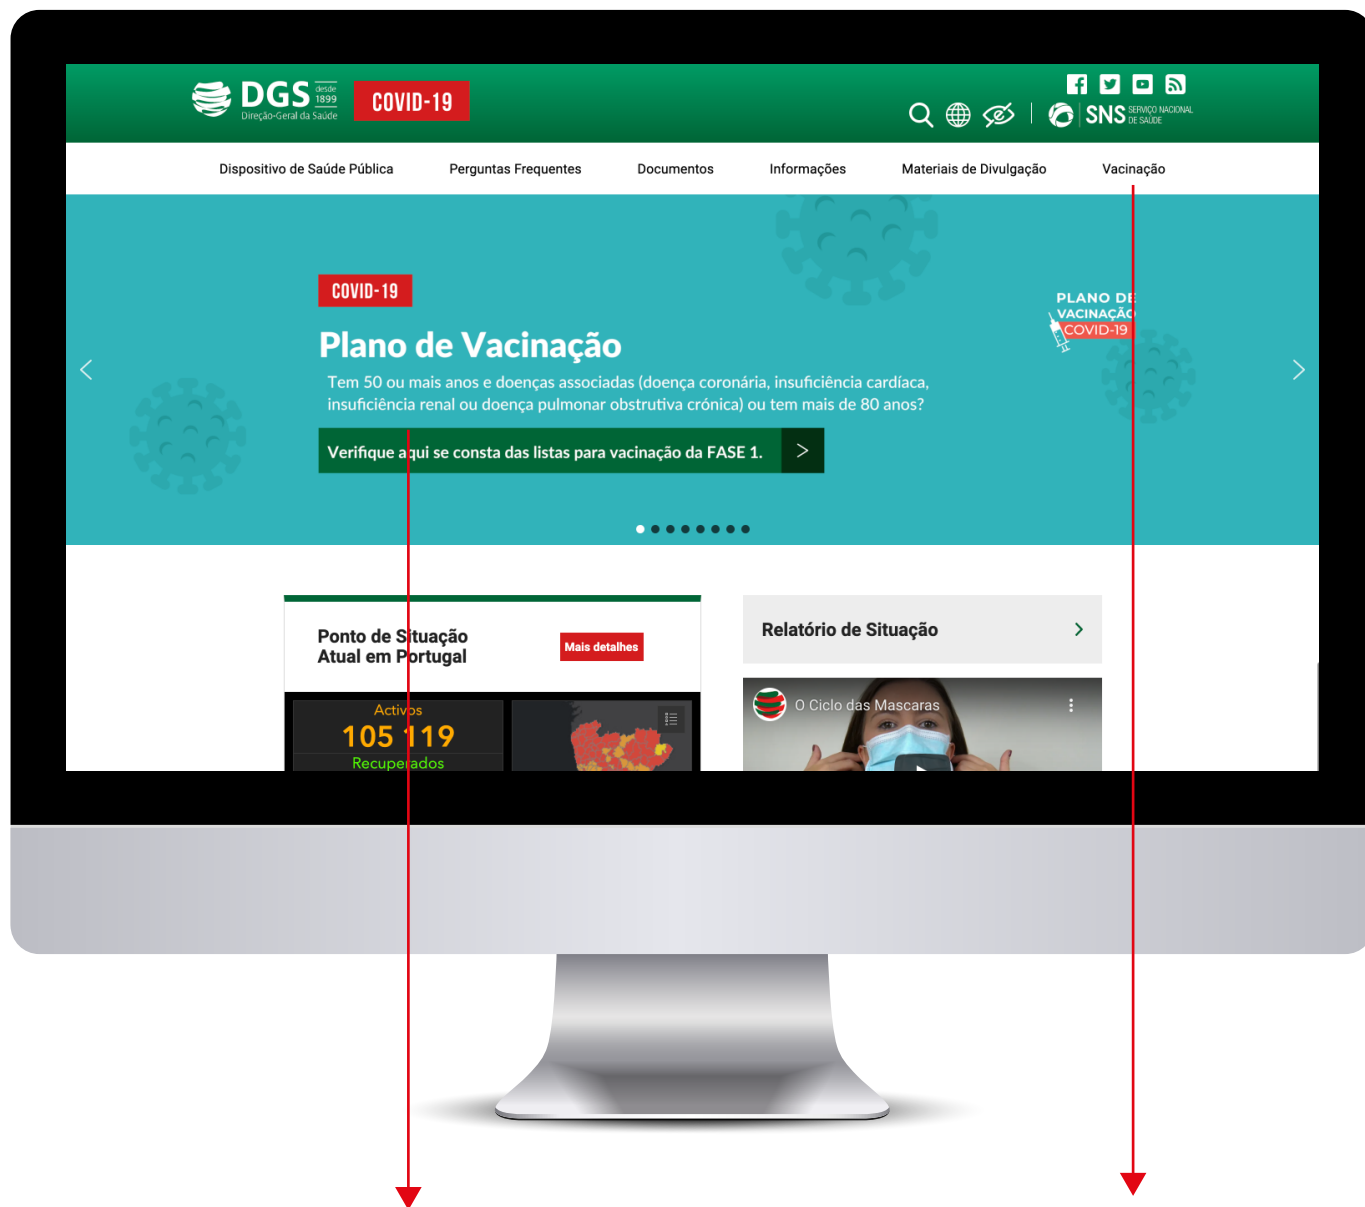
DGS desde 1899
Direção-Geral da Saúde

COVID-19

SNS SERVIÇO NACIONAL DE SAÚDE

Dispositivo de Saúde Pública
Perguntas Frequentes
Documentos
Informações
Materiais de Divulgação
Vacinação

COVID-19

Plano de Vacinação

Tem 50 ou mais anos e doenças associadas (doença coronária, insuficiência cardíaca, insuficiência renal ou doença pulmonar obstrutiva crónica) ou tem mais de 80 anos?

Verifique aqui se consta das listas para vacinação da FASE 1. >

PLANO DE VACINAÇÃO COVID-19

Ponto de Situação Atual em Portugal

Mais detalhes

Activos
105 119
Recuperados

Relatório de Situação >

O Ciclo das Mascaras